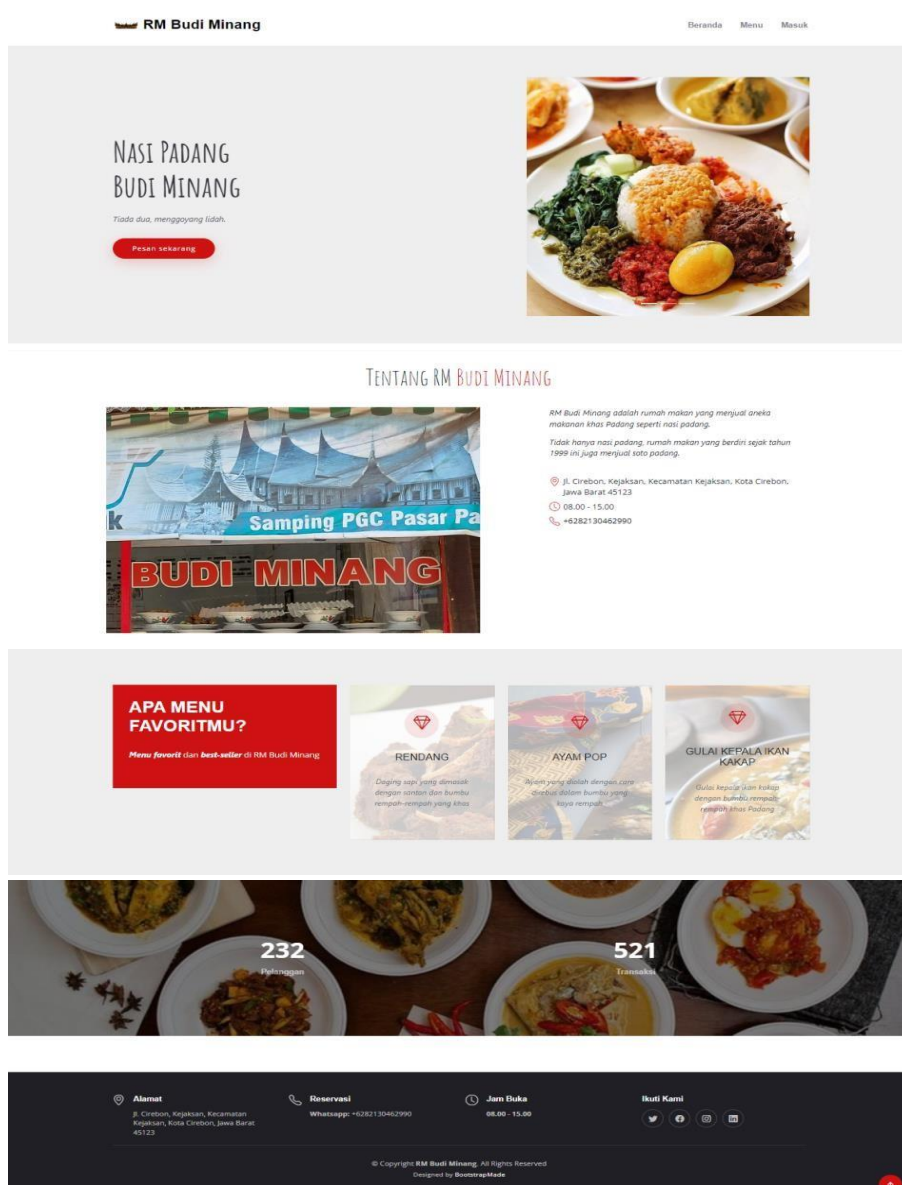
RM Budi Minang

Beranda Menu Masuk

NASI PADANG
BUDI MINANG

Tiada dua, menggoyang lidah.

Pesan sekarang

TENTANG RM BUDI MINANG

Samping PGC Pasar Pa

BUDI MINANG

RM Budi Minang adalah rumah makan yang menjual aneka makanan khas Padang seperti nasi padang.

Tidak hanya nasi padang, rumah makan yang berdiri sejak tahun 1999 ini juga menjual soto padang.

Jl. Cirebon, Kejaksan, Kecamatan Kejaksan, Kota Cirebon, Jawa Barat 45123

08.00 - 15.00

+6282130462990

APA MENU FAVORITMU?

Menu favorit dan best-seller di RM Budi Minang

RENDANG

Daging sapi yang dimasak dengan santan dan bumbu rempah-rempah yang khas

AYAM POP

Ayam yang diolah dengan cara direbus dalam bumbu yang kaya rempah

GULAI KEPALA IKAN KAKAP

Gulai kepala ikan kakap dengan bumbu rempah-rempah khas Padang

232
Pelanggan

521
Transaksi

Alamat
Jl. Cirebon, Kejaksan, Kecamatan Kejaksan, Kota Cirebon, Jawa Barat 45123

Reservasi
Whatsapp: +6282130462990

Jam Buka
08.00 - 15.00

Ikuti Kami

© Copyright RM Budi Minang. All Rights Reserved
Designed by BootstrapMade